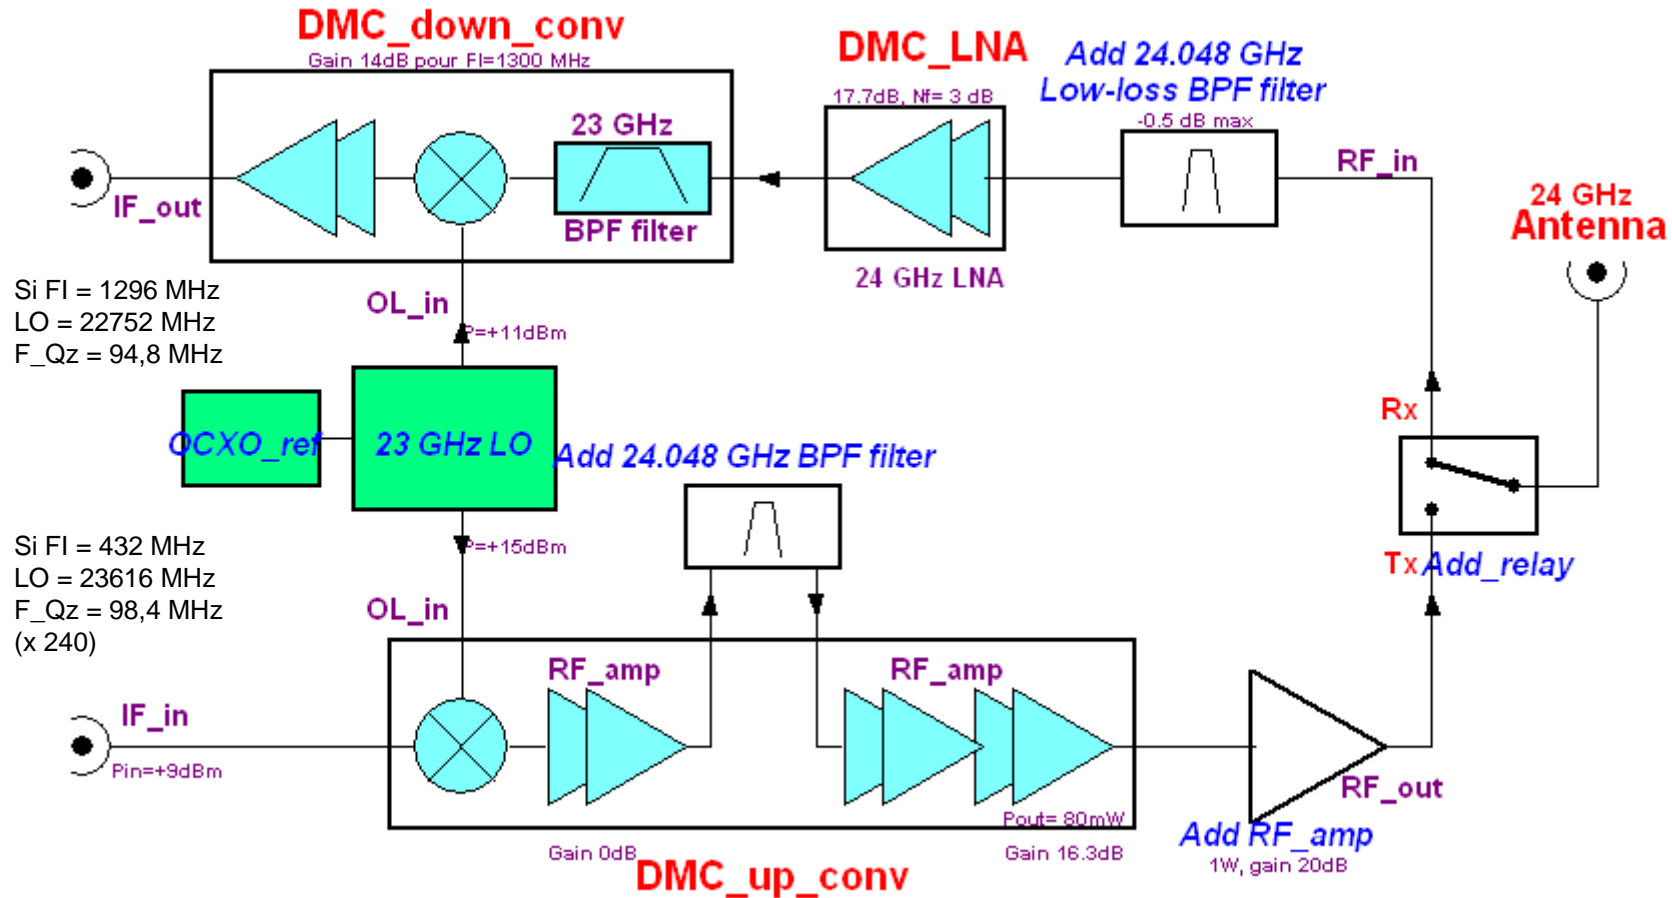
DMC_down_conv
Gain 14dB pour FI=1300 MHz

DMC_LNA
17.7dB, Nf= 3 dB

Add 24.048 GHz
Low-loss BPF filter
-0.5 dB max

23 GHz
BPF filter

IF_out

24 GHz LNA

RF_in

24 GHz
Antenna

Si FI = 1296 MHz
LO = 22752 MHz
F_Qz = 94,8 MHz

OL_in
P=+11dBm

OCXO_ref

23 GHz LO

Add 24.048 GHz BPF filter

Rx

Tx Add_relay

P=+15dBm

Si FI = 432 MHz
LO = 23616 MHz
F_Qz = 98,4 MHz
(x 240)

OL_in

IF_in
Pin=+9dBm

RF_amp

RF_amp

Pout= 80mW

RF_out

Add RF_amp
1W, gain 20dB

Gain 0dB

DMC_up_conv

Gain 16.3dB